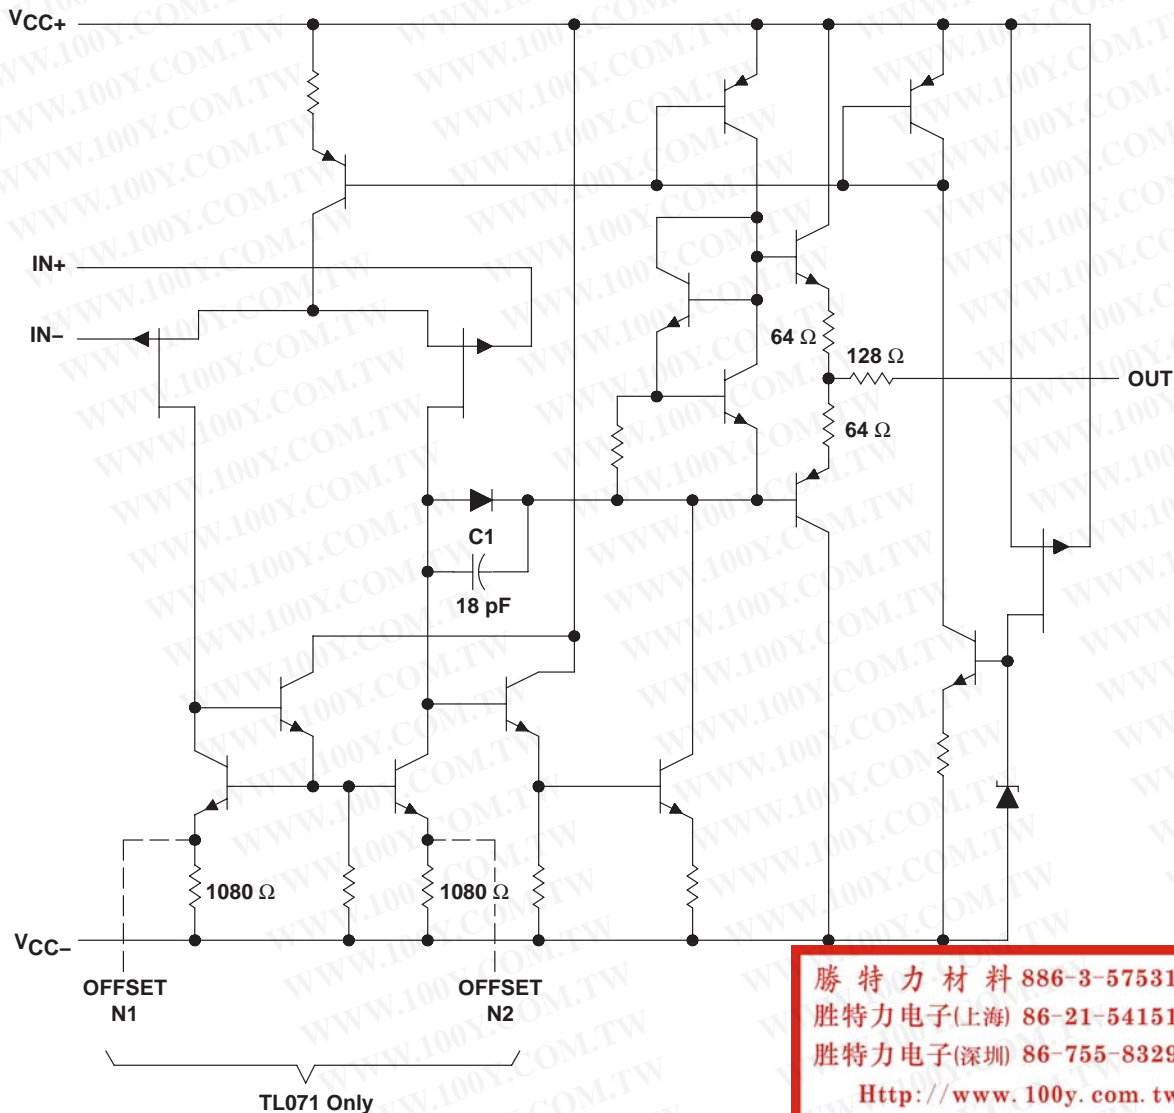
$V_{CC+}$

IN+

IN−

64 Ω

128 Ω

OUT

64 Ω

C1

18 pF

1080 Ω

1080 Ω

$V_{CC-}$

OFFSET N1

OFFSET N2

TL071 Only

勝 特 力 材 料 886-3-57531

胜特力电子(上海) 86-21-54151

胜特力电子(深圳) 86-755-8329

Http://www.100y.com.tw